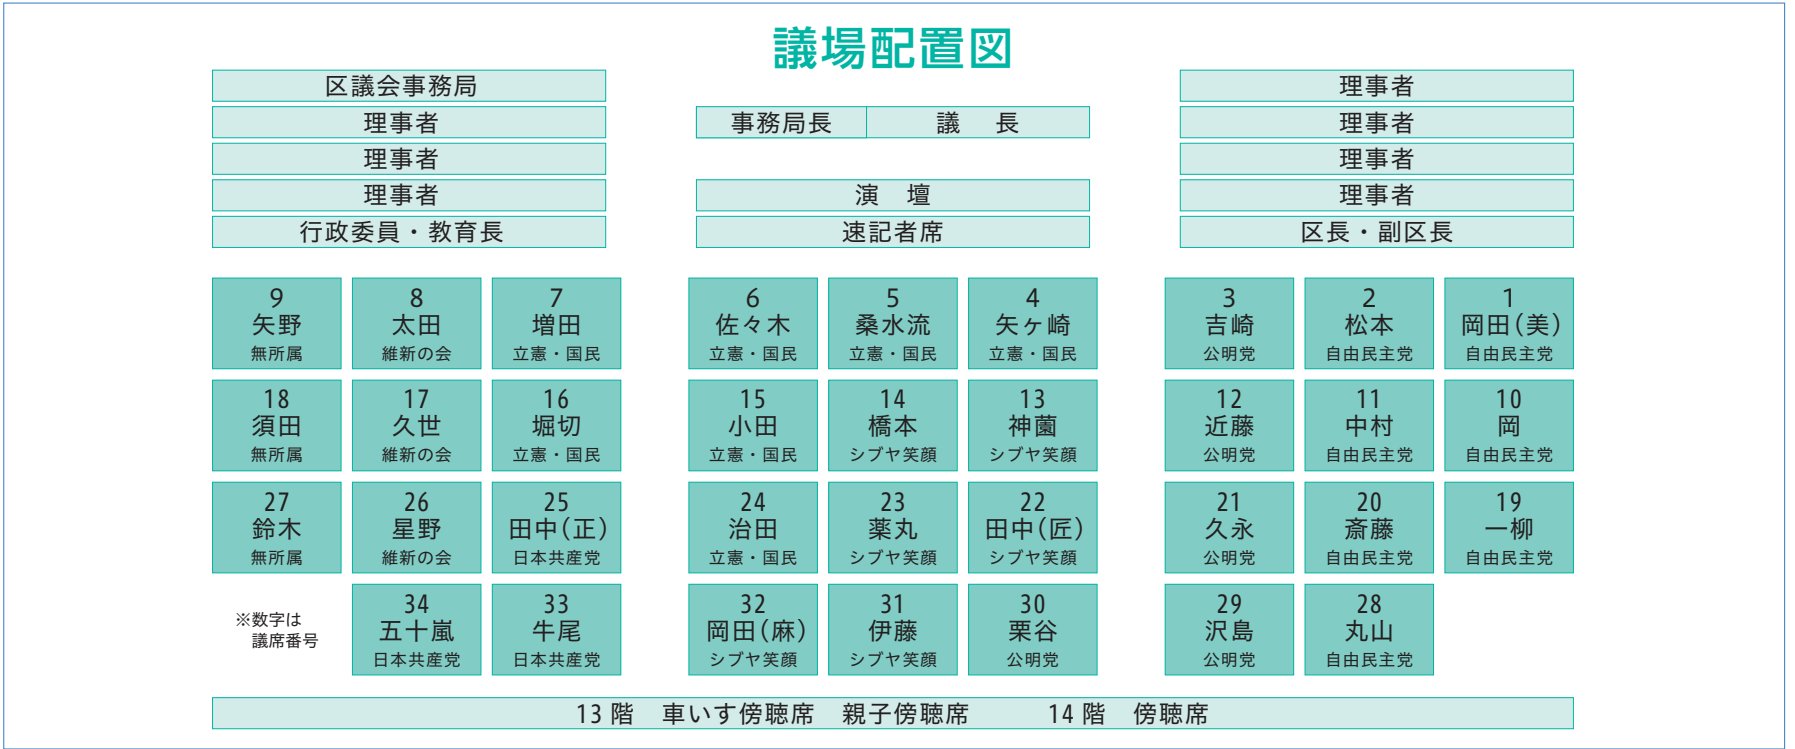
議場配置図

区議会事務局
理事者
理事者
理事者
行政委員・教育長

事務局長　議　長

演　壇
速記者席

理事者
理事者
理事者
理事者
区長・副区長

9 矢野 無所属
8 太田 維新の会
7 増田 立憲・国民
6 佐々木 立憲・国民
5 桑水流 立憲・国民
4 矢ヶ崎 立憲・国民
3 吉崎 公明党
2 松本 自由民主党
1 岡田(美) 自由民主党

18 須田 無所属
17 久世 維新の会
16 堀切 立憲・国民
15 小田 立憲・国民
14 橋本 シブヤ笑顔
13 神薗 シブヤ笑顔
12 近藤 公明党
11 中村 自由民主党
10 岡 自由民主党

27 鈴木 無所属
26 星野 維新の会
25 田中(正) 日本共産党
24 治田 立憲・国民
23 薬丸 シブヤ笑顔
22 田中(匠) シブヤ笑顔
21 久永 公明党
20 斎藤 自由民主党
19 一柳 自由民主党

※数字は議席番号
34 五十嵐 日本共産党
33 牛尾 日本共産党
32 岡田(麻) シブヤ笑顔
31 伊藤 シブヤ笑顔
30 栗谷 公明党
29 沢島 公明党
28 丸山 自由民主党

13 階　車いす傍聴席　親子傍聴席　14 階　傍聴席